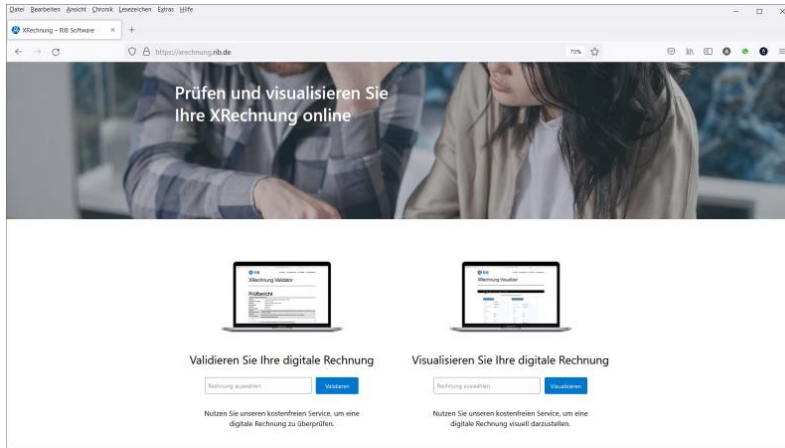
Datei Bearbeiten Ansicht Chronik Lesezeichen Extras Hilfe

XRechnung – RIB Software ×

https://xrechnung.rib.de

70%

Prüfen und visualisieren Sie Ihre XRechnung online

RIB

XRechnung Validator

Prüfbericht

RIB

XRechnung Visualizer

Validieren Sie Ihre digitale Rechnung

Rechnung auswählen

Validieren

Nutzen Sie unseren kostenfreien Service, um eine digitale Rechnung zu überprüfen.

Visualisieren Sie Ihre digitale Rechnung

Rechnung auswählen

Visualisieren

Nutzen Sie unseren kostenfreien Service, um eine digitale Rechnung visuell darzustellen.